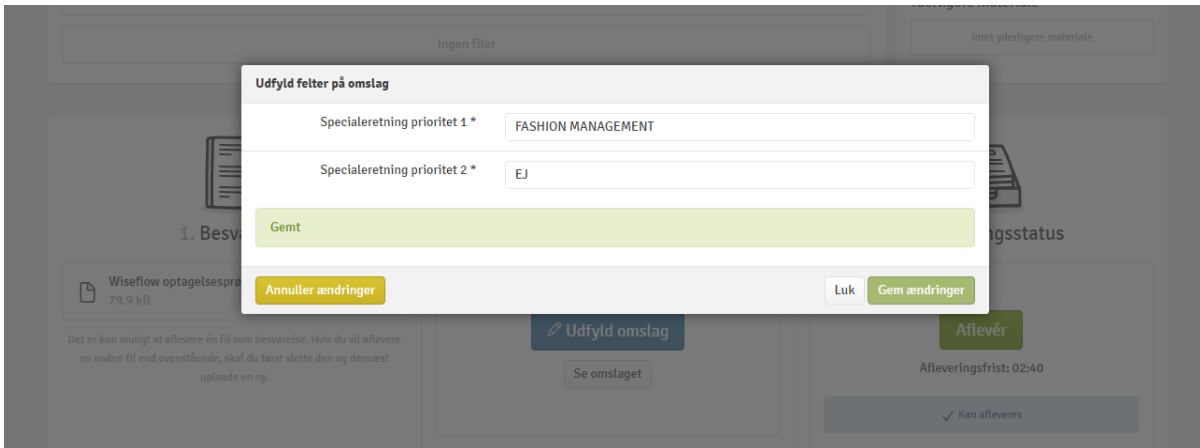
Yderligere materiale

Ingen filer

Intet yderligere materiale

Udfyld felter på omslag

Specialeretning prioritet 1 *

FASHION MANAGEMENT

Specialeretning prioritet 2 *

EJ

Gemt

Annuller ændringer

Luk

Gem ændringer

1. Besva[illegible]

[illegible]ngsstatus

Wiseflow optagelsesprø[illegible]
79.9 kB

Det er kun muligt at aflevere én fil som besvarelse. Hvis du vil aflevere en anden fil end ovenstående, skal du først slette den og dernæst uploade en ny.

Udfyld omslag

Se omslaget

Aflevér

Afleveringsfrist: 02:40

✓ Kan afleveres